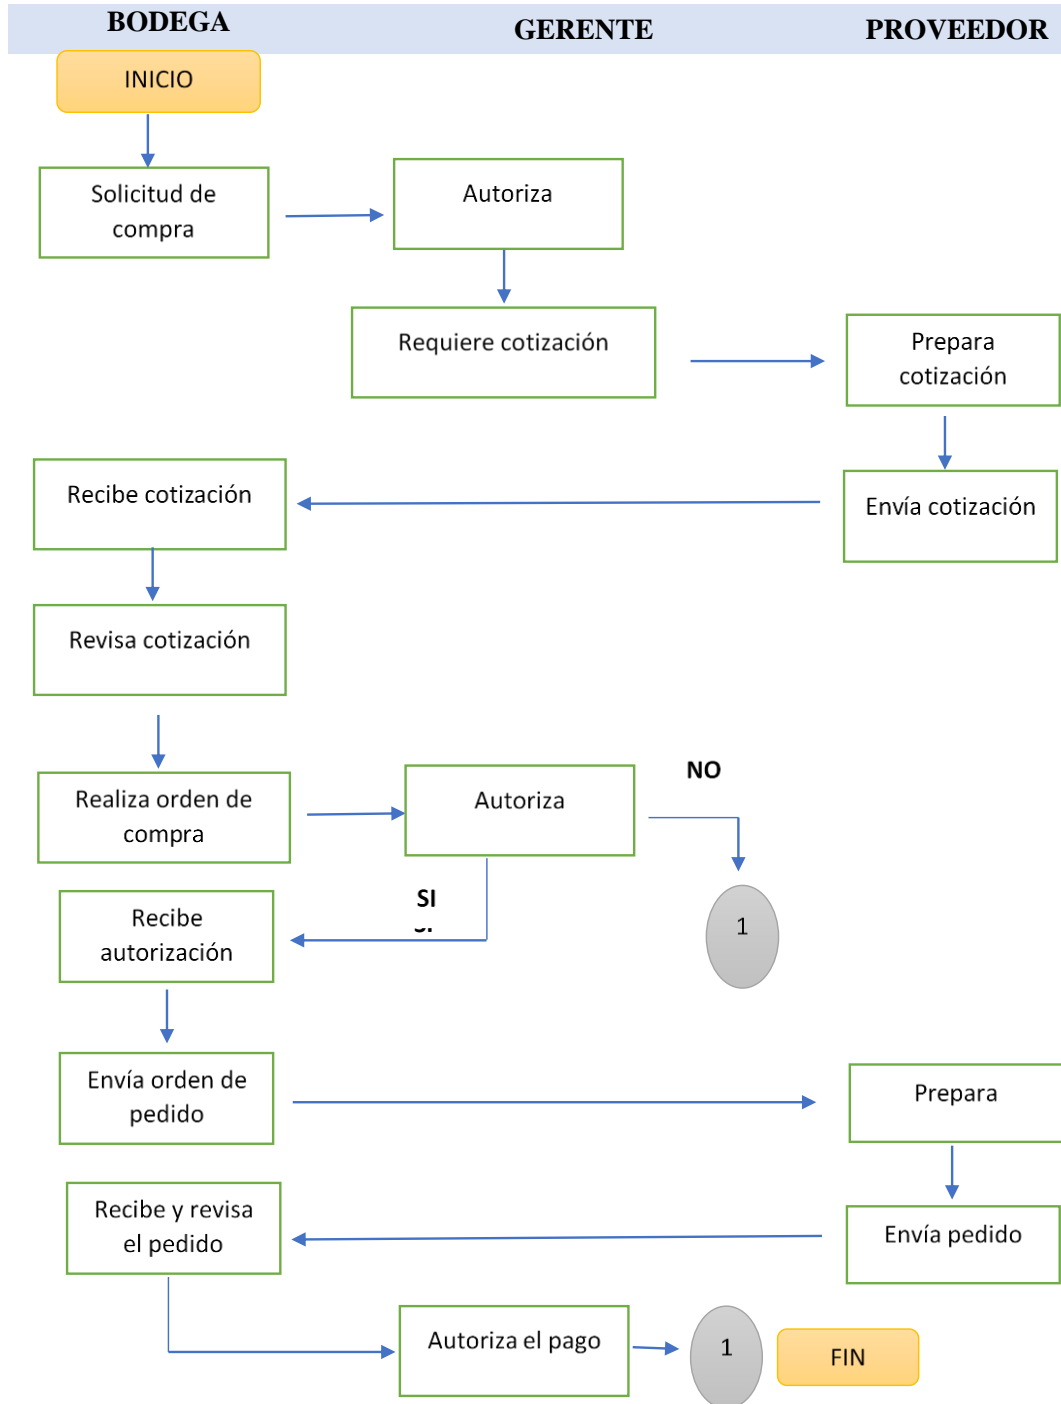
BODEGA GERENTE PROVEEDOR

INICIO

Solicitud de compra

Autoriza

Requiere cotización

Prepara cotización

Recibe cotización

Envía cotización

Revisa cotización

NO

Realiza orden de compra

Autoriza

SI

Recibe autorización

1

Envía orden de pedido

Prepara

Recibe y revisa el pedido

Envía pedido

Autoriza el pago

1

FIN